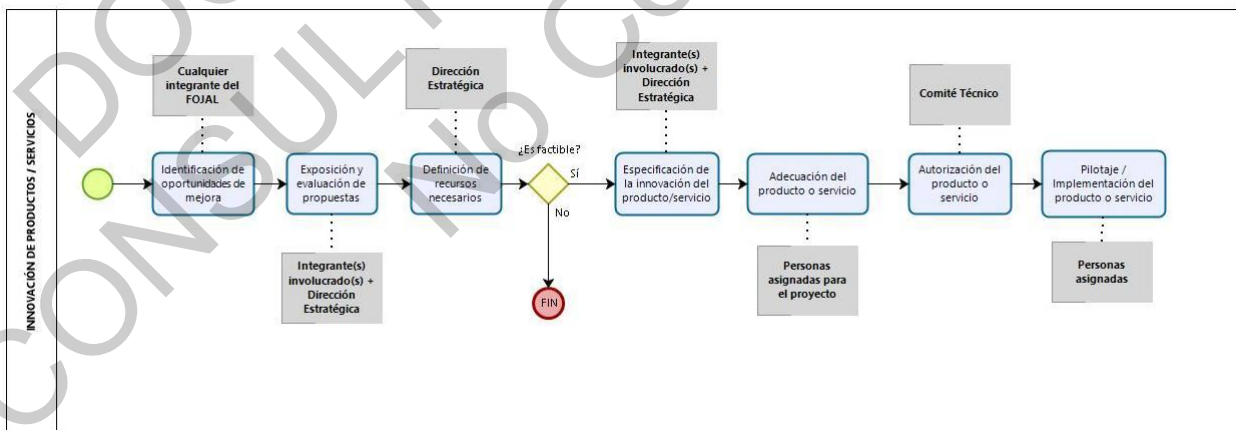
INNOVACIÓN DE PRODUCTOS / SERVICIOS

Cualquier integrante del FOJAL

Identificación de oportunidades de mejora

Exposición y evaluación de propuestas

Integrante(s) involucrado(s) + Dirección Estratégica

Dirección Estratégica

Definición de recursos necesarios

¿Es factible?

Sí

No

FIN

Integrante(s) involucrado(s) + Dirección Estratégica

Especificación de la innovación del producto/servicio

Adecuación del producto o servicio

Personas asignadas para el proyecto

Comité Técnico

Autorización del producto o servicio

Pilotaje / Implementación del producto o servicio

Personas asignadas

DOCUMENTO NO CONTROLADO
CONSULTA NO CONTROLADA